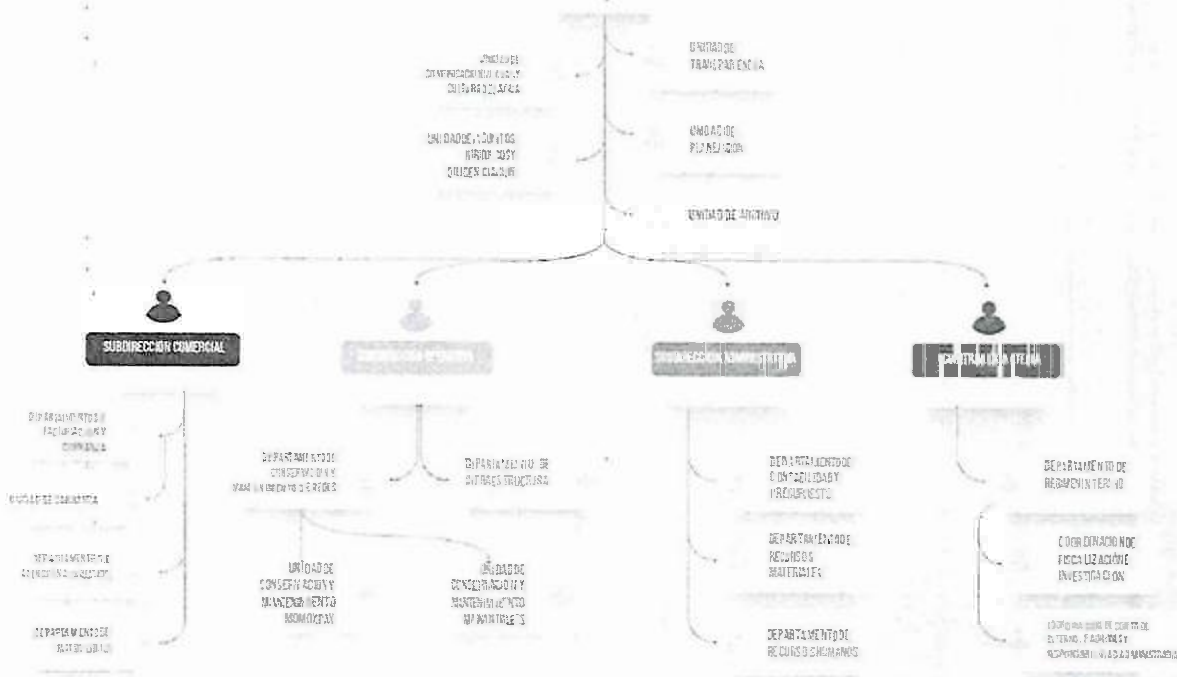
UNIDAD DE COMUNICACIÓN SOCIAL Y CULTURA DEL AGUA

UNIDAD DE TRANSPARENCIA

UNIDAD DE ASUNTOS JURÍDICOS Y ORDEN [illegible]

UNIDAD DE PLANEACIÓN

UNIDAD DE ARCHIVO

SUBDIRECCIÓN COMERCIAL

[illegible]

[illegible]

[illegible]

DEPARTAMENTO DE FACTURACIÓN Y COBRANZA

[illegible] DE COBRANZA

DEPARTAMENTO DE ATENCIÓN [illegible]

DEPARTAMENTO DE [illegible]

DEPARTAMENTO DE CONSERVACIÓN Y MANTENIMIENTO DE REDES

DEPARTAMENTO DE INFRAESTRUCTURA

UNIDAD DE CONSERVACIÓN Y MANTENIMIENTO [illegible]

UNIDAD DE CONSERVACIÓN Y MANTENIMIENTO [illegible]

DEPARTAMENTO DE CONTABILIDAD Y PRESUPUESTO

DEPARTAMENTO DE RECURSOS MATERIALES

DEPARTAMENTO DE RECURSOS HUMANOS

DEPARTAMENTO DE RÉGIMEN INTERNO

COORDINACIÓN DE FISCALIZACIÓN E INVESTIGACIÓN

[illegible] DE CONTROL INTERNO, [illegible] Y RESPONSABILIDADES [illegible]